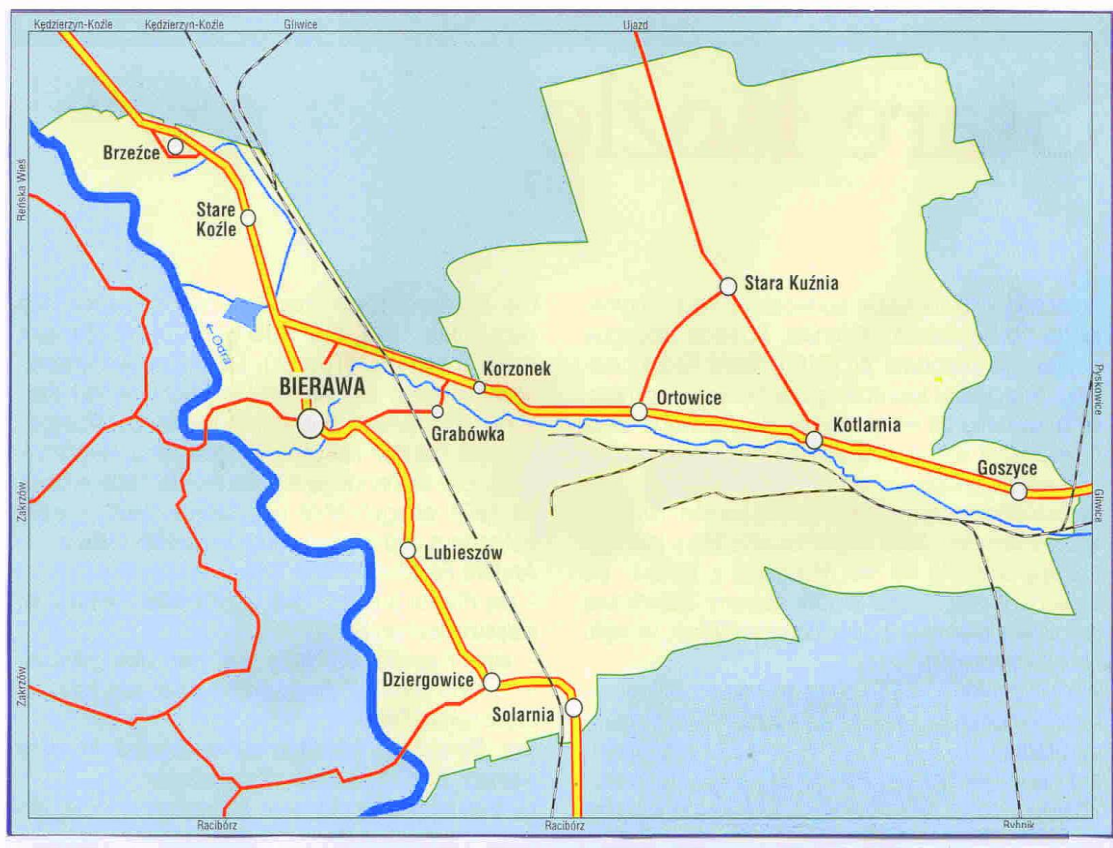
Kędzierzyn-Koźle
Kędzierzyn-Koźle
Gliwice
Ujazd
Reńska Wieś
Brzeźce
Stare Koźle
← Odra
BIERAWA
Korzonek
Grabówka
Stara Kuźnia
Ortowice
Kotlarnia
Goszyce
Pyskowice
Gliwice
Zakrzów
Zakrzów
Lubieszów
Dziergowice
Solarnia
Racibórz
Racibórz
Rybnik